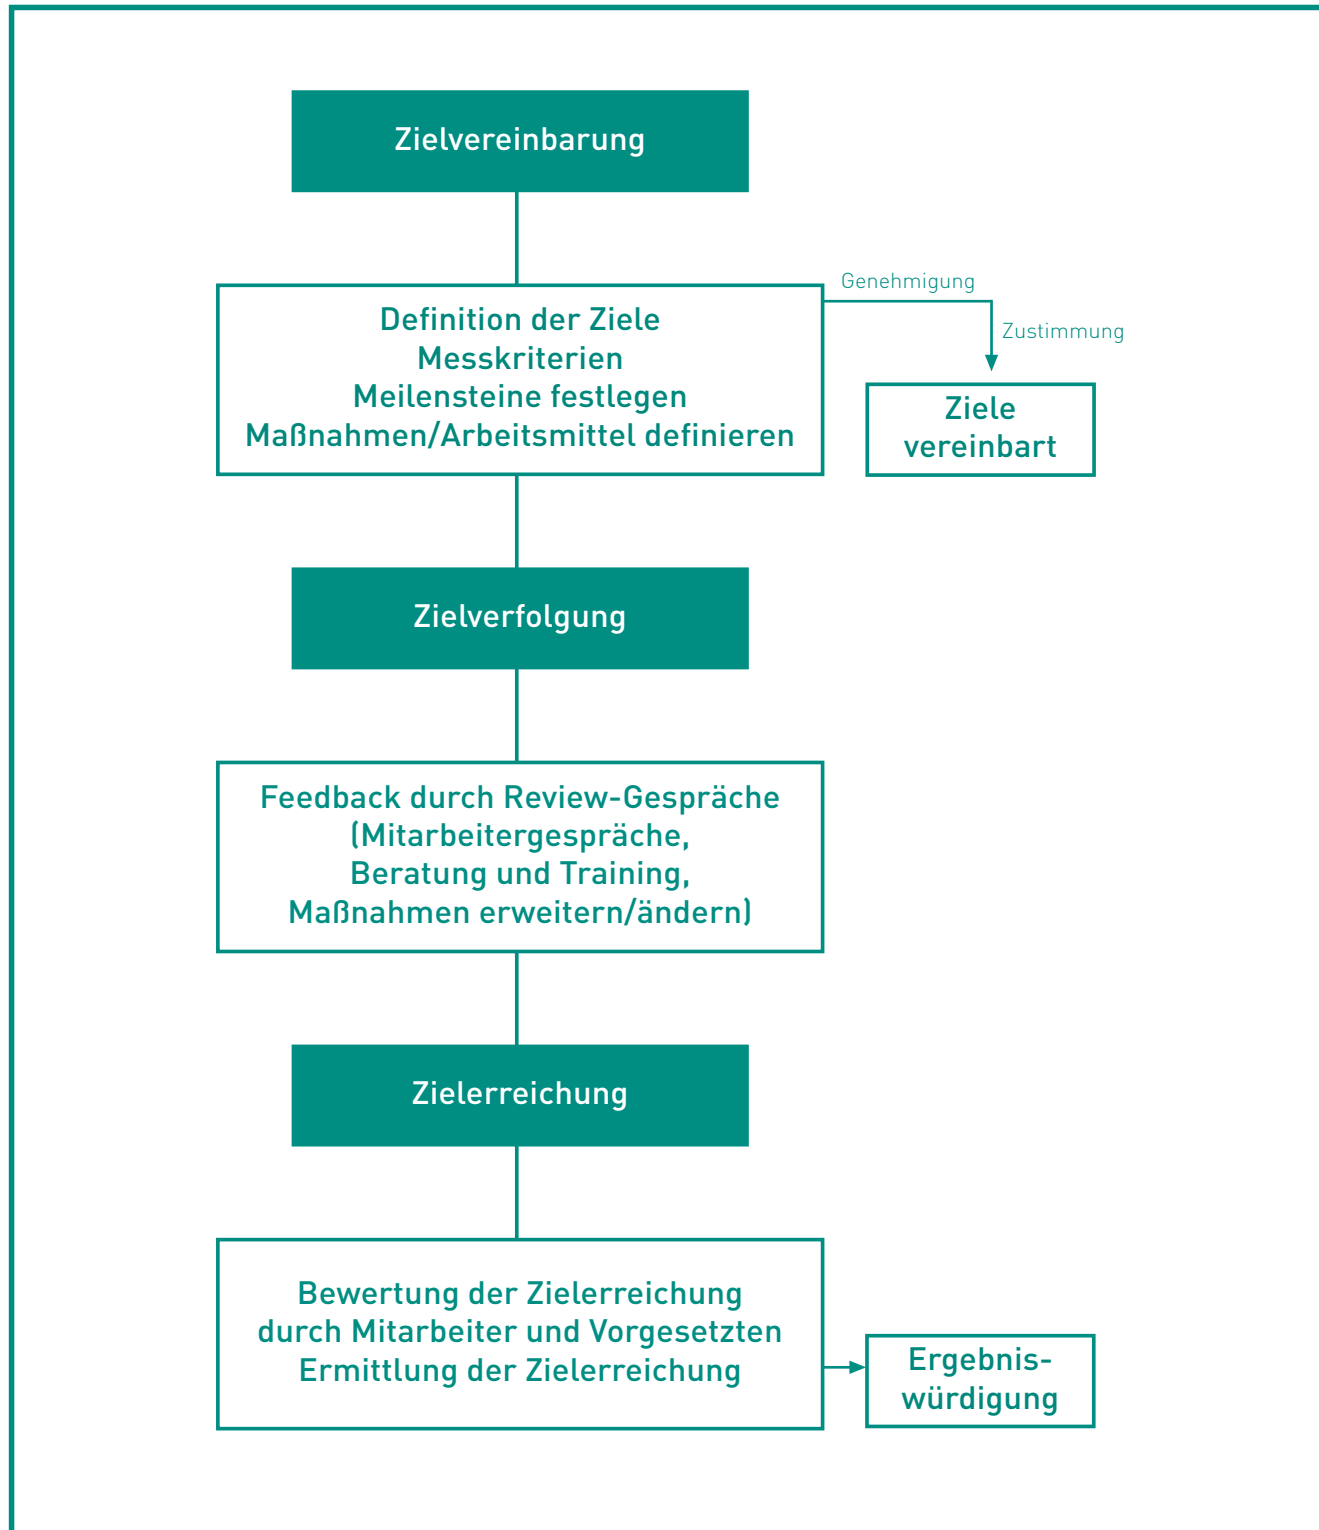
Zielvereinbarung

Definition der Ziele
Messkriterien
Meilensteine festlegen
Maßnahmen/Arbeitsmittel definieren

Genehmigung

Zustimmung

Ziele vereinbart

Zielverfolgung

Feedback durch Review-Gespräche
(Mitarbeitergespräche,
Beratung und Training,
Maßnahmen erweitern/ändern)

Zielerreichung

Bewertung der Zielerreichung
durch Mitarbeiter und Vorgesetzten
Ermittlung der Zielerreichung

Ergebnis-würdigung